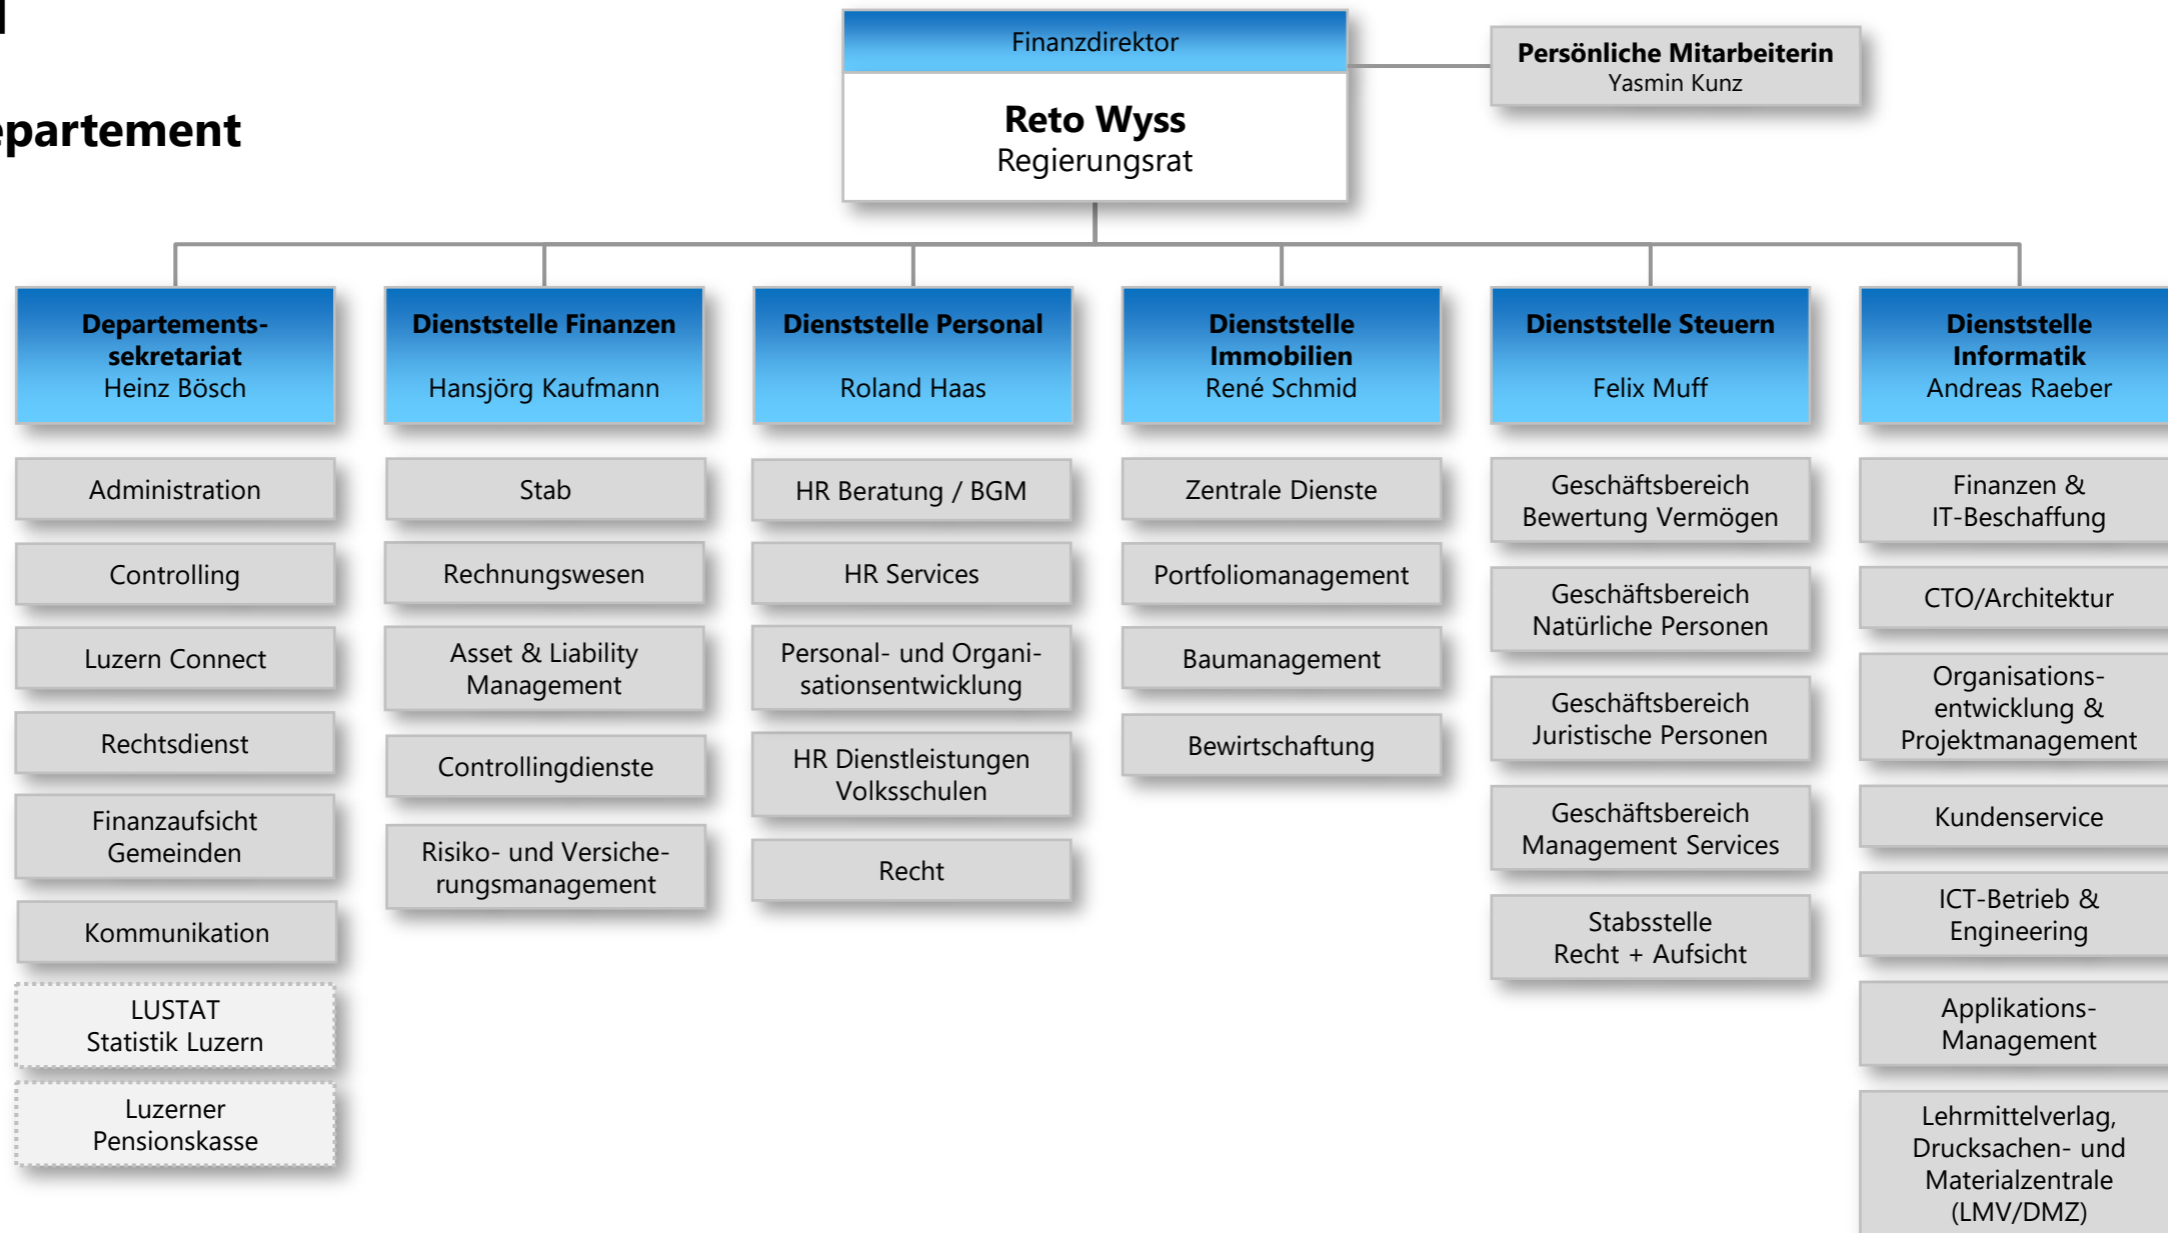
epartement

Finanzdirektor
Reto Wyss
Regierungsrat

Persönliche Mitarbeiterin
Yasmin Kunz

Departementssekretariat
Heinz Bösch

Administration

Controlling

Luzern Connect

Rechtsdienst

Finanzaufsicht Gemeinden

Kommunikation

LUSTAT Statistik Luzern

Luzerner Pensionskasse

Dienststelle Finanzen
Hansjörg Kaufmann

Stab

Rechnungswesen

Asset & Liability Management

Controllingdienste

Risiko- und Versicherungsmanagement

Dienststelle Personal
Roland Haas

HR Beratung / BGM

HR Services

Personal- und Organisationsentwicklung

HR Dienstleistungen Volksschulen

Recht

Dienststelle Immobilien
René Schmid

Zentrale Dienste

Portfoliomanagement

Baumanagement

Bewirtschaftung

Dienststelle Steuern
Felix Muff

Geschäftsbereich Bewertung Vermögen

Geschäftsbereich Natürliche Personen

Geschäftsbereich Juristische Personen

Geschäftsbereich Management Services

Stabsstelle Recht + Aufsicht

Dienststelle Informatik
Andreas Raeber

Finanzen & IT-Beschaffung

CTO/Architektur

Organisationsentwicklung & Projektmanagement

Kundenservice

ICT-Betrieb & Engineering

Applikations-Management

Lehrmittelverlag, Drucksachen- und Materialzentrale (LMV/DMZ)